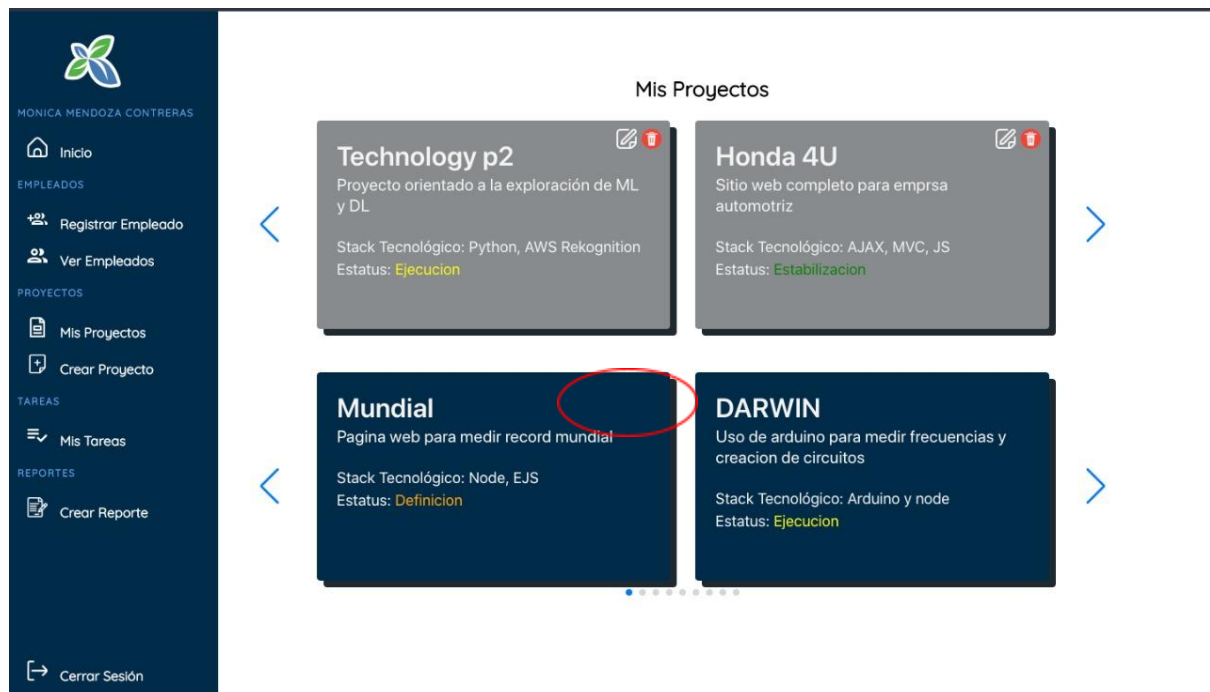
MONICA MENDOZA CONTRERAS

Inicio

EMPLEADOS

Registrar Empleado

Ver Empleados

PROYECTOS

Mis Proyectos

Crear Proyecto

TAREAS

Mis Tareas

REPORTES

Crear Reporte

Cerrar Sesión

Mis Proyectos

Technology p2
Proyecto orientado a la exploración de ML y DL

Stack Tecnológico: Python, AWS Rekognition
Estatus: Ejecucion

Honda 4U
Sitio web completo para emprsa automotriz

Stack Tecnológico: AJAX, MVC, JS
Estatus: Estabilizacion

Mundial
Pagina web para medir record mundial

Stack Tecnológico: Node, EJS
Estatus: Definicion

DARWIN
Uso de arduino para medir frecuencias y creacion de circuitos

Stack Tecnológico: Arduino y node
Estatus: Ejecucion